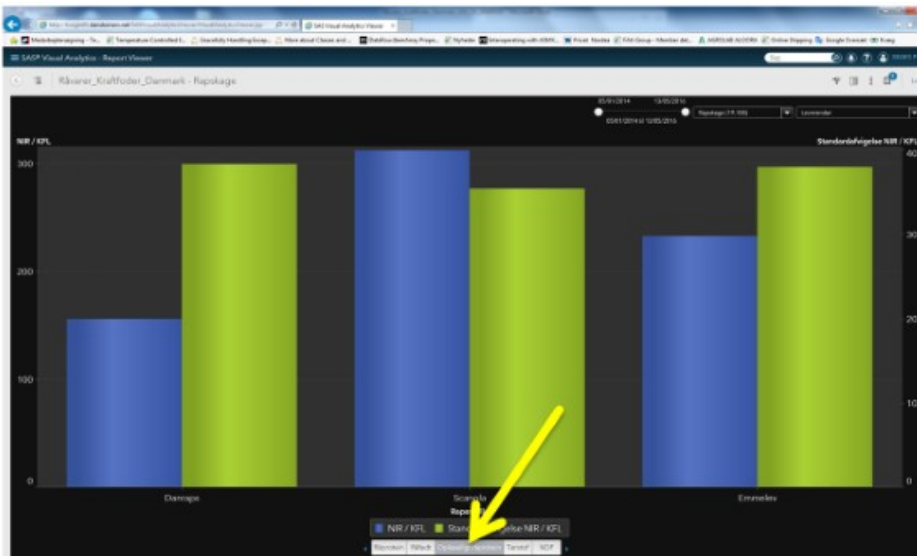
SAS Visual Analytics Viewer

SAS® Visual Analytics - Report Viewer

Råvarer_Kraftfoder_Danmark - Rapskage

05/01/2014 13/05/2016

05/01/2014 til 13/05/2016

NIR / KFL

Standardafvigelse NIR / KFL

300

200

100

0

40

30

20

10

Dancrape

Scanola

Emmelev

Repr

NIR / KFL Stan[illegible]afvigelse NIR / KFL

Rapsfrø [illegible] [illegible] Tørstof XDF